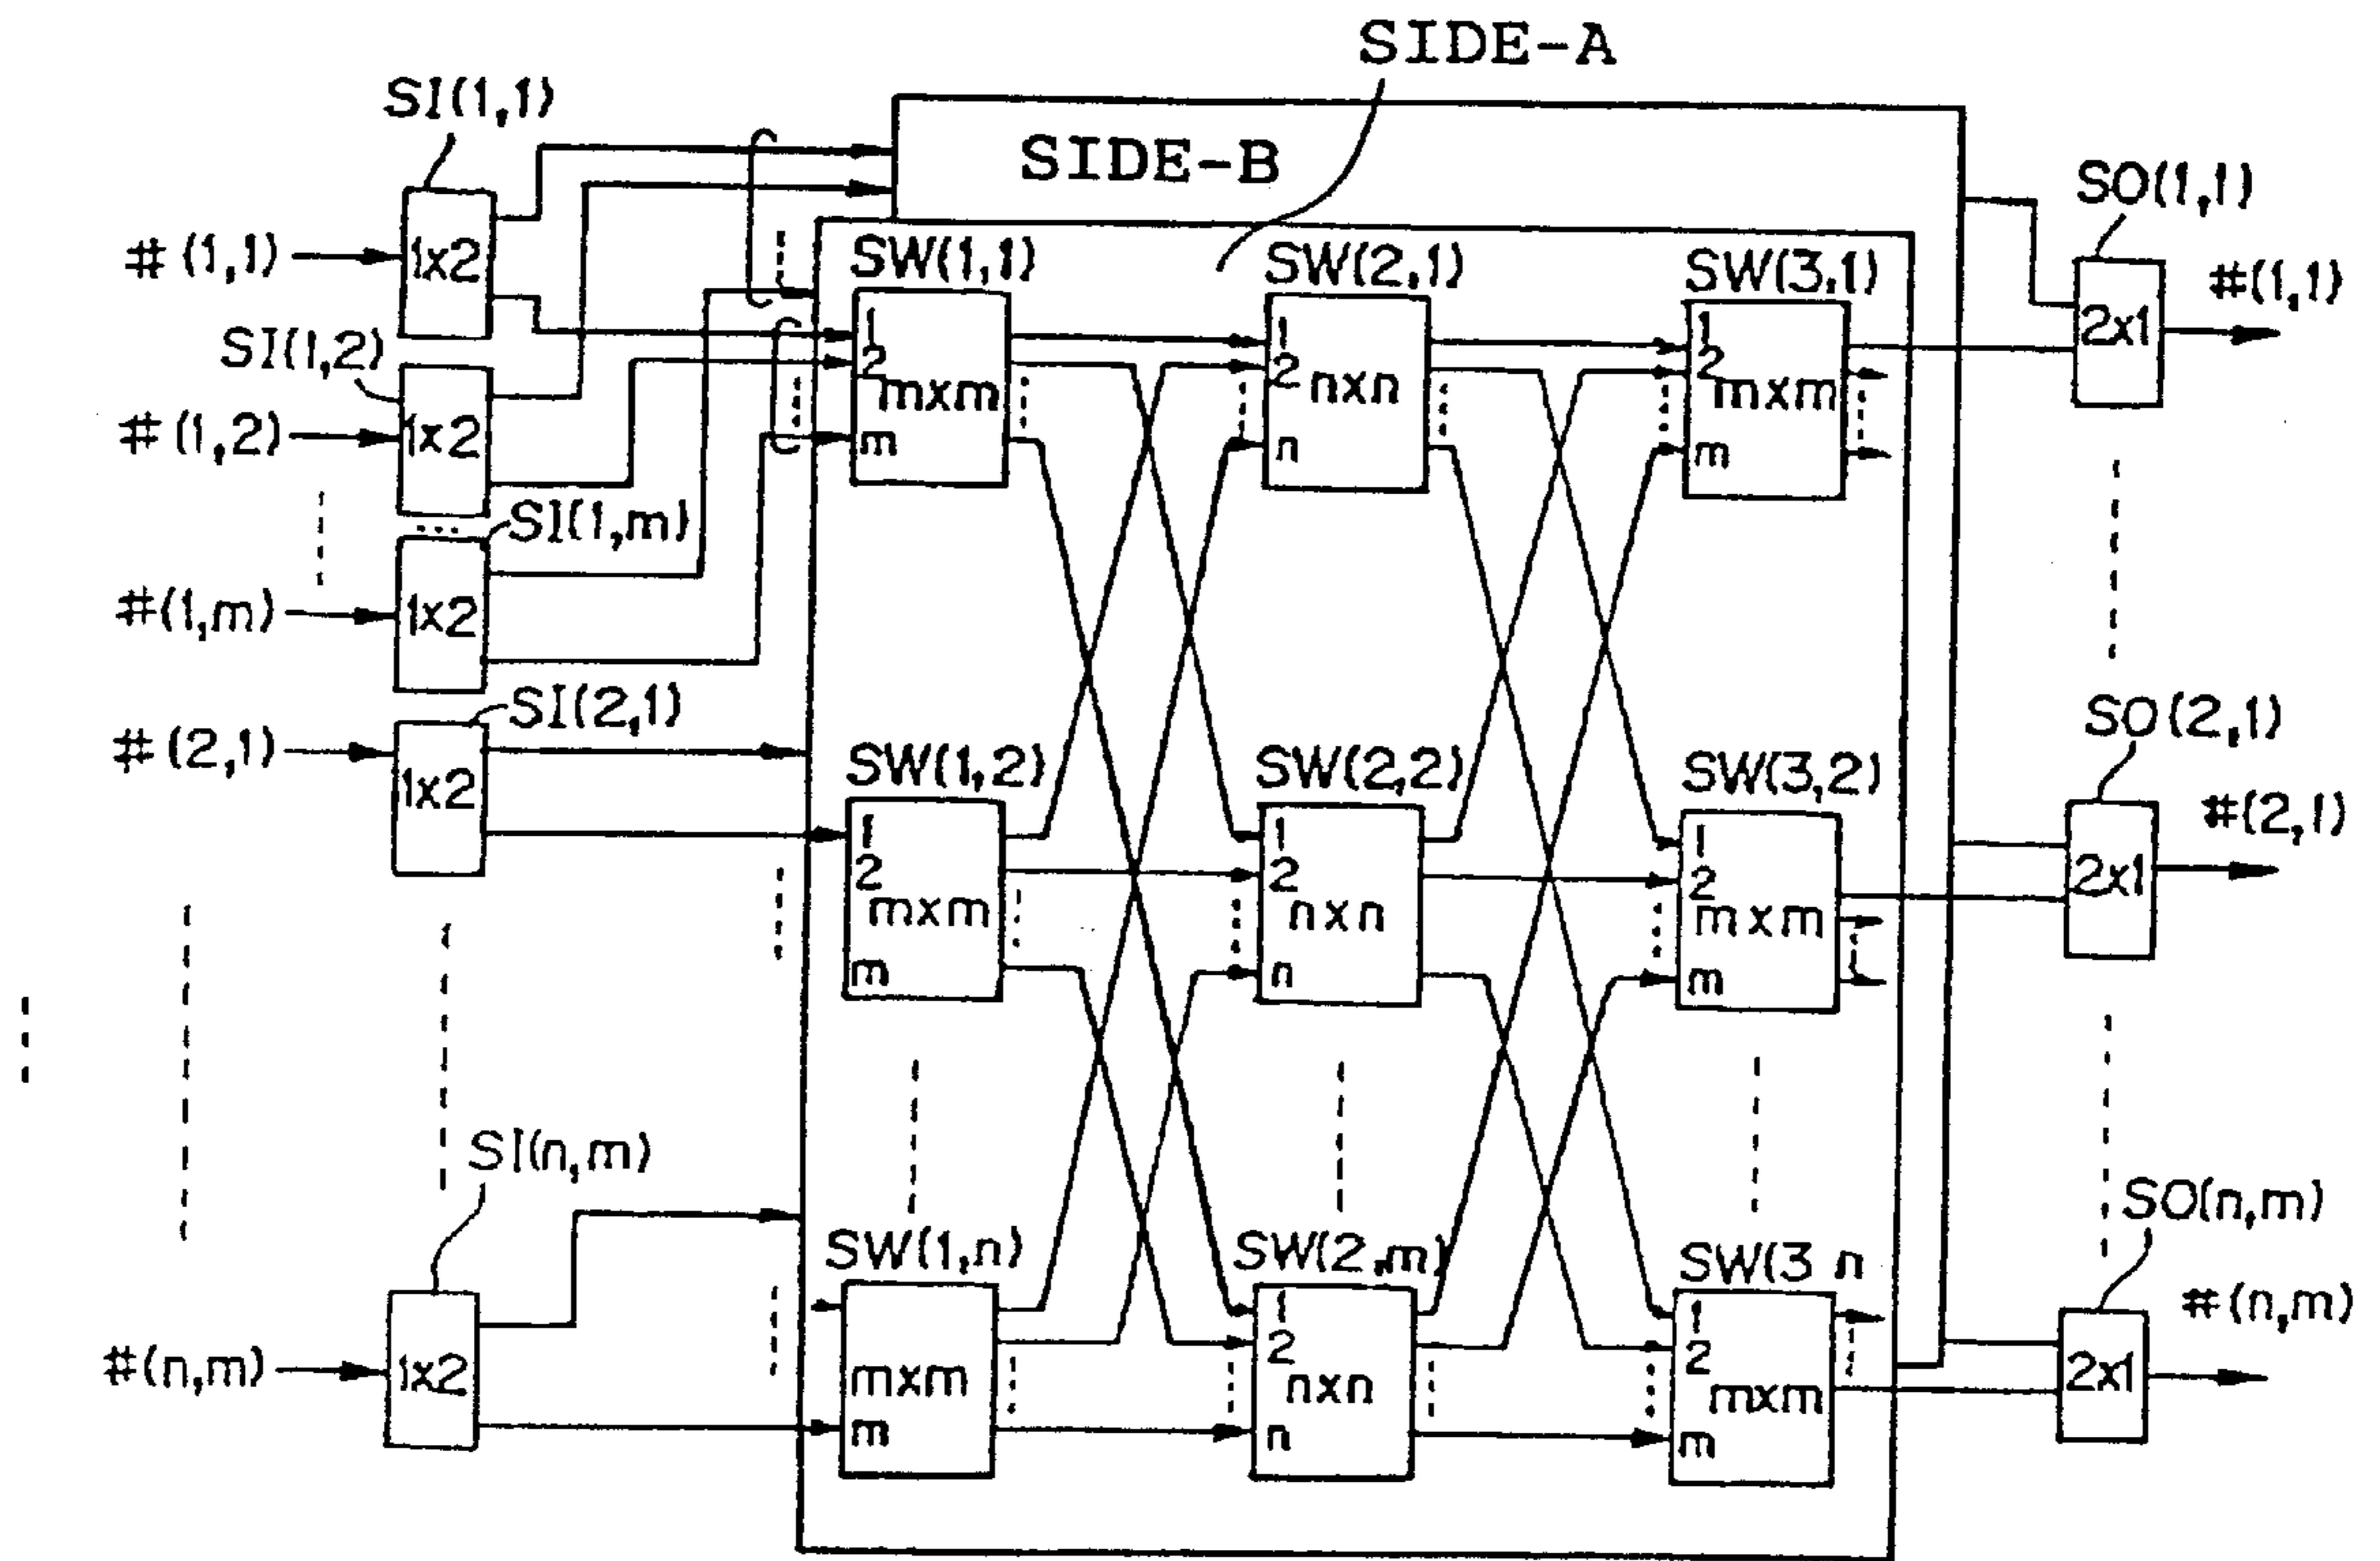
SIDE-A
SI(1,1)
SIDE-B
SO(1,1)
#(1,1)
1x2
SW(1,1)
SW(2,1)
SW(3,1)
#(1,1)
2x1
SI(1,2)
1
2
mxm
m
1
2
nxn
n
1
2
mxm
m
#(1,2)
1x2
SI(1,m)
#(1,m)
1x2
SI(2,1)
SO(2,1)
#(2,1)
1x2
SW(1,2)
SW(2,2)
SW(3,2)
#(2,1)
1
2
mxm
m
1
2
nxn
n
1
2
mxm
m
2x1
SI(n,m)
SO(n,m)
SW(1,n)
SW(2,m)
SW(3 n
#(n,m)
#(n,m)
1x2
mxm
m
1
2
nxn
n
1
2
mxm
m
2x1